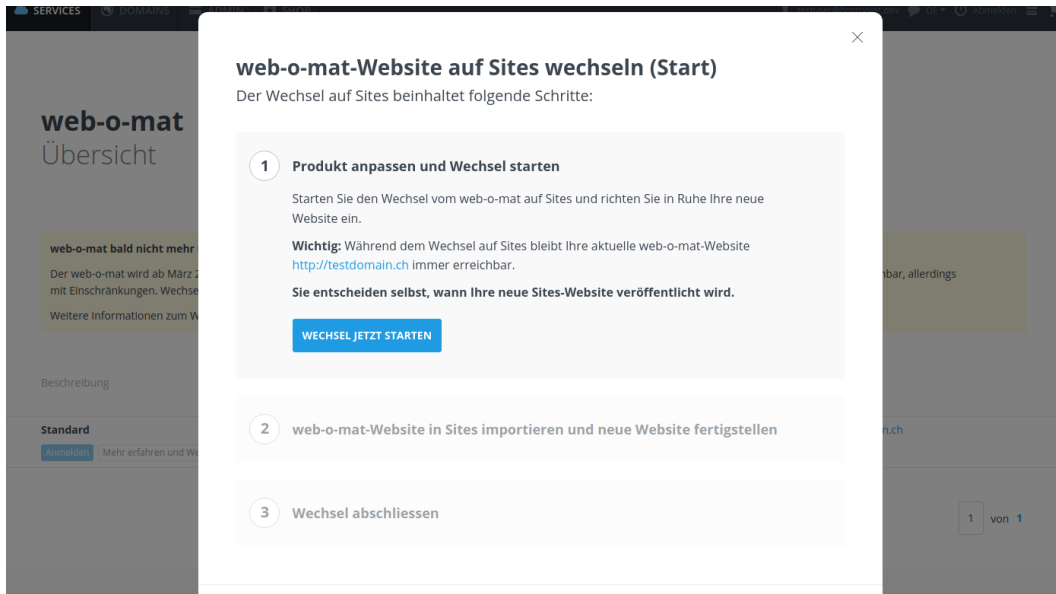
SERVICES DOMAINS ADMIN SHOP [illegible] DE Abmelden

web-o-mat
Übersicht

web-o-mat bald nicht mehr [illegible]
Der web-o-mat wird ab März 2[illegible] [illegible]bar, allerdings mit Einschränkungen. Wechse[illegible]
Weitere Informationen zum W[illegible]

Beschreibung

Standard
Anmelden Mehr erfahren und We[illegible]
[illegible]n.ch

1 von 1

×

web-o-mat-Website auf Sites wechseln (Start)
Der Wechsel auf Sites beinhaltet folgende Schritte:

1 Produkt anpassen und Wechsel starten

Starten Sie den Wechsel vom web-o-mat auf Sites und richten Sie in Ruhe Ihre neue Website ein.

Wichtig: Während dem Wechsel auf Sites bleibt Ihre aktuelle web-o-mat-Website http://testdomain.ch immer erreichbar.

Sie entscheiden selbst, wann Ihre neue Sites-Website veröffentlicht wird.

WECHSEL JETZT STARTEN

2 web-o-mat-Website in Sites importieren und neue Website fertigstellen

3 Wechsel abschliessen